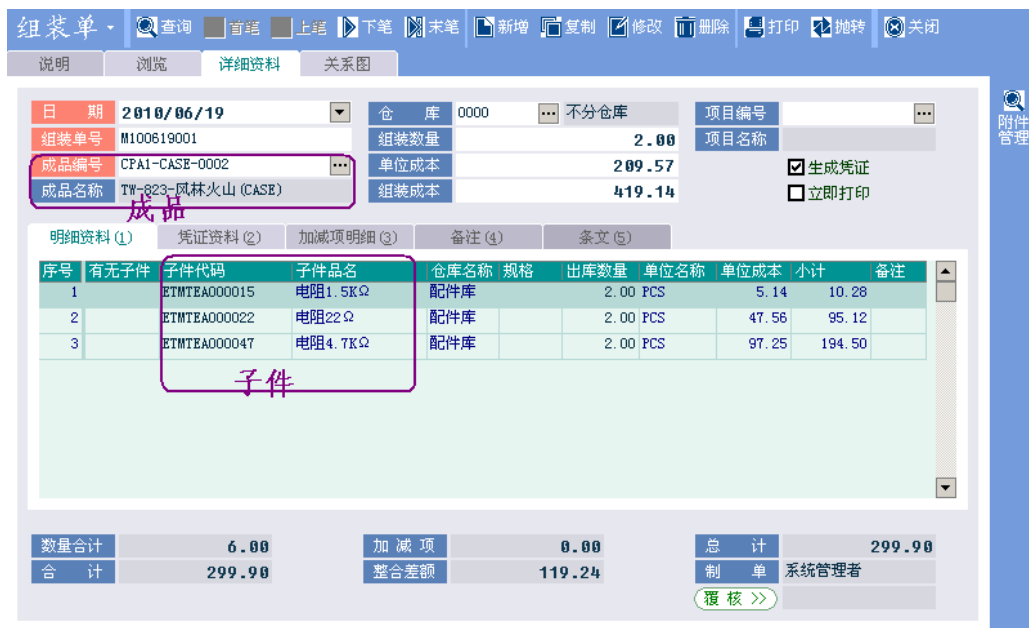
组装单 ▾ 查询 首笔 上笔 下笔 末笔 新增 复制 修改 删除 打印 抛转 关闭

说明 浏览 详细资料 关系图

附件管理

日期 2010/06/19
组装单号 M100619001
成品编号 CPA1-CASE-0002
成品名称 TW-823-风林火山(CASE)

成品

仓库 0000 不分仓库
组装数量 2.00
单位成本 209.57
组装成本 419.14

项目编号
项目名称
☑生成凭证
☐立即打印

明细资料(1) 凭证资料(2) 加减项明细(3) 备注(4) 条文(5)

| 序号 | 有无子件 | 子件代码 | 子件品名 | 仓库名称 | 规格 | 出库数量 | 单位名称 | 单位成本 | 小计 | 备注 |
|---|---|---|---|---|---|---|---|---|---|---|
| 1 | | ETMTEA000015 | 电阻1.5KΩ | 配件库 | | 2.00 | PCS | 5.14 | 10.28 | |
| 2 | | ETMTEA000022 | 电阻22Ω | 配件库 | | 2.00 | PCS | 47.56 | 95.12 | |
| 3 | | ETMTEA000047 | 电阻4.7KΩ | 配件库 | | 2.00 | PCS | 97.25 | 194.50 | |

子件

数量合计 6.00
合计 299.90
加减项 0.00
整合差额 119.24
总计 299.90
制单 系统管理者
覆核 >>